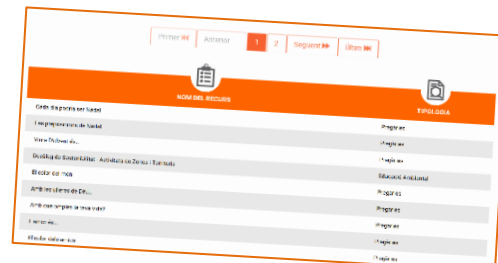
Primer ⏮ | Anterior | 1 | 2 | Següent ⏩ | Últim ⏭

NOM DEL RECURS | TIPOLOGIA

| NOM DEL RECURS | TIPOLOGIA |
|---|---|
| Cada dia podria ser Nadal | Pregàries |
| Les preparacions de Nadal | Pregàries |
| Viure l'Advent... | Pregàries |
| Quaderns de Sostenibilitat · Activitats de Zona i Taronja | Educació Ambiental |
| Efecte del mes | Pregàries |
| Amb les ulleres de Déu... | Pregàries |
| Amb que omples la teva vida? | Pregàries |
| L'amor és... | Pregàries |
| Efecte dòmino... | Pregàries |
| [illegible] | Pregàries |